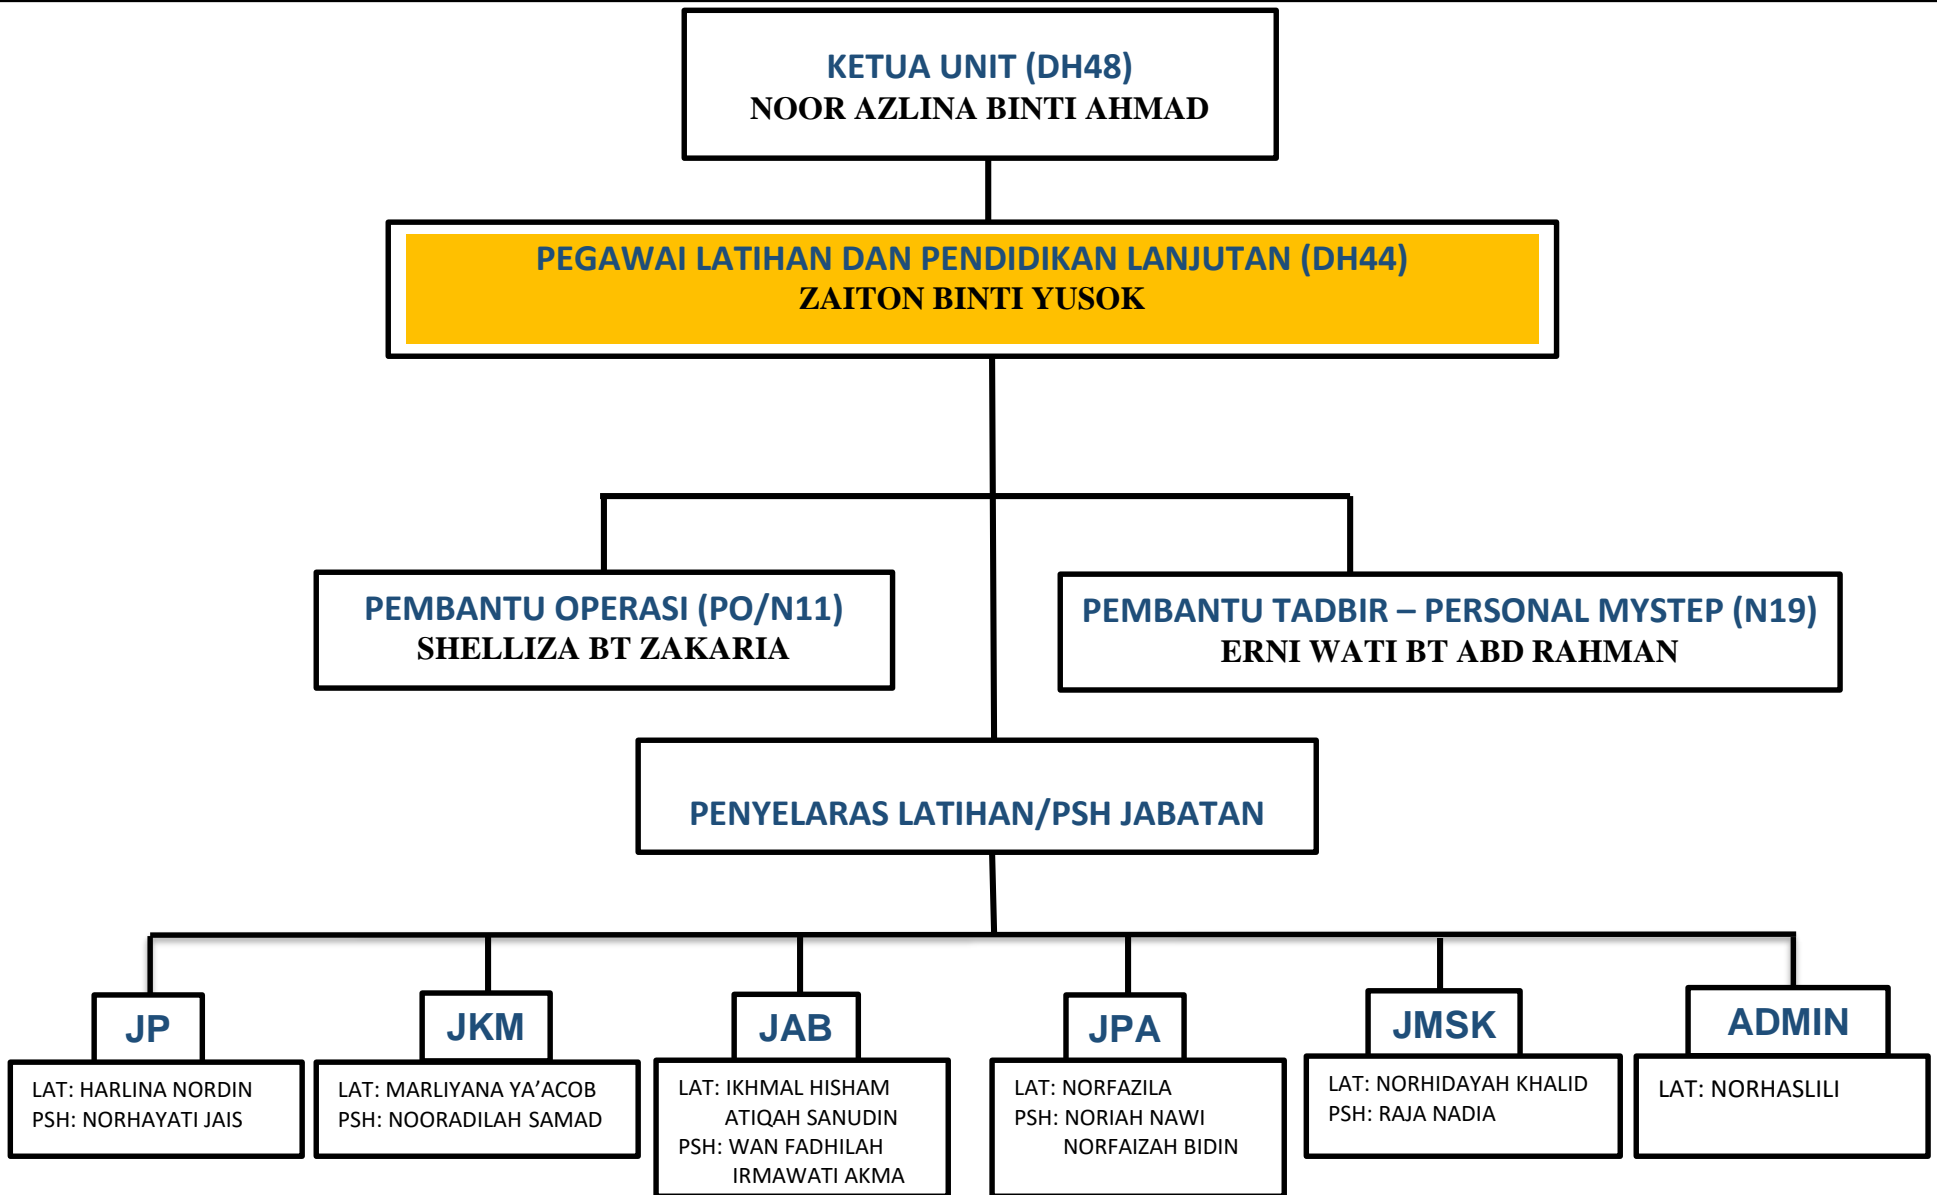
KETUA UNIT (DH48)
NOOR AZLINA BINTI AHMAD

PEGAWAI LATIHAN DAN PENDIDIKAN LANJUTAN (DH44)
ZAITON BINTI YUSOK

PEMBANTU OPERASI (PO/N11)
SHELLIZA BT ZAKARIA

PEMBANTU TADBIR – PERSONAL MYSTEP (N19)
ERNI WATI BT ABD RAHMAN

PENYELARAS LATIHAN/PSH JABATAN

JP
LAT: HARLINA NORDIN
PSH: NORHAYATI JAIS

JKM
LAT: MARLIYANA YA'ACOB
PSH: NOORADILAH SAMAD

JAB
LAT: IKHMAL HISHAM
ATIQAH SANUDIN
PSH: WAN FADHILAH
IRMAWATI AKMA

JPA
LAT: NORFAZILA
PSH: NORIAH NAWI
NORFAIZAH BIDIN

JMSK
LAT: NORHIDAYAH KHALID
PSH: RAJA NADIA

ADMIN
LAT: NORHASLILI